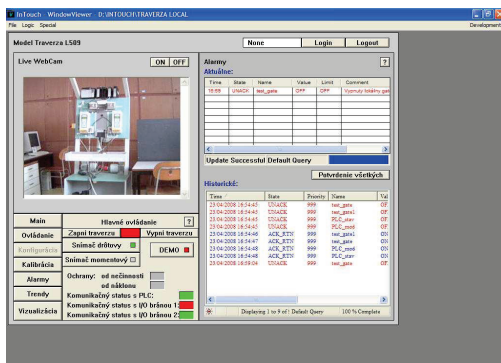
InTouch - WindowViewer - D:\INTOUCH\TRAVERZA LOCAL
File Logic Special
Development

Model Traverza L509
None Login Logout

Live WebCam
ON OFF

Alarmy
?
Aktuálne:

| Time | State | Name | Value | Limit | Comment |
|---|---|---|---|---|---|
| 16:59 | UNACK | test_gate | OFF | OFF | Vypnutý totálny gate |

Update Successful Default Query
Potvrdenie všetkých

Historické:

| Time | State | Priority | Name | Val |
|---|---|---|---|---|
| 23/04/2008 16:54:45 | UNACK | 999 | test_gate | OF |
| 23/04/2008 16:54:45 | UNACK | 999 | test_gate1 | OF |
| 23/04/2008 16:54:45 | UNACK | 999 | PLC_stav | OF |
| 23/04/2008 16:54:45 | UNACK | 999 | PLC_mod | OF |
| 23/04/2008 16:54:46 | ACK_RTN | 999 | test_gate1 | ON |
| 23/04/2008 16:54:47 | ACK_RTN | 999 | test_gate | ON |
| 23/04/2008 16:54:48 | ACK_RTN | 999 | PLC_mod | ON |
| 23/04/2008 16:54:48 | ACK_RTN | 999 | PLC_stav | ON |
| 23/04/2008 16:59:04 | UNACK | 999 | test_gate | OF |

Displaying 1 to 9 of 9 Default Query 100 % Complete

Main
Ovládanie
Konfigurácia
Kalibrácia
Alarmy
Trendy
Vizualizácia

Hlavné ovládanie
?
Zapni traverzu
Vypni traverzu
Snímač drôtový
Snímač momentový
DEMO
Ochrany: od nečinnosti
od nákladu
Komunikačný status s PLC:
Komunikačný status s I/O bránou 1:
Komunikačný status s I/O bránou 2: